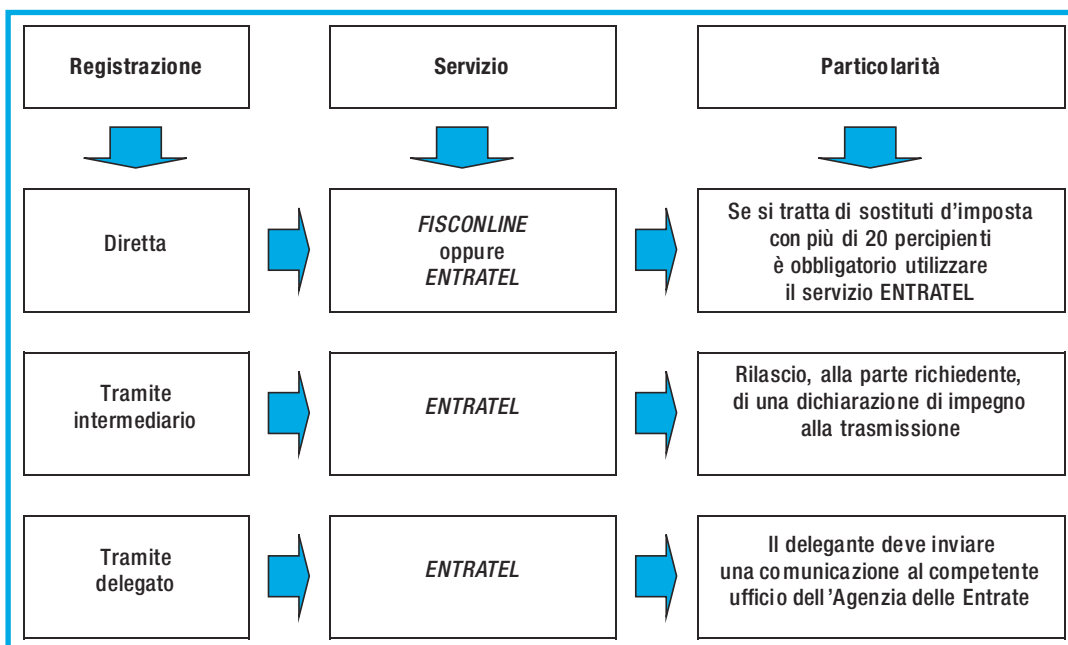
Registrazione

Servizio

Particolarità

Diretta

*FISCONLINE* oppure *ENTRATEL*

Se si tratta di sostituti d'imposta con più di 20 percipienti è obbligatorio utilizzare il servizio ENTRATEL

Tramite intermediario

*ENTRATEL*

Rilascio, alla parte richiedente, di una dichiarazione di impegno alla trasmissione

Tramite delegato

*ENTRATEL*

Il delegante deve inviare una comunicazione al competente ufficio dell'Agenzia delle Entrate